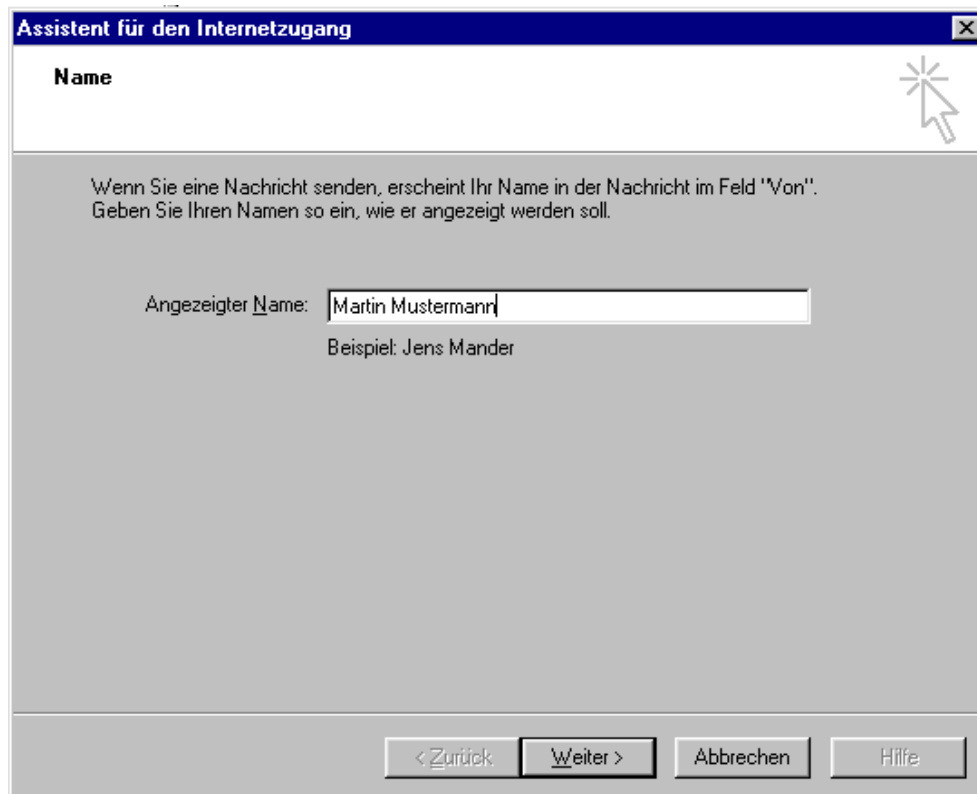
Assistent für den Internetzugang

Name

Wenn Sie eine Nachricht senden, erscheint Ihr Name in der Nachricht im Feld "Von". Geben Sie Ihren Namen so ein, wie er angezeigt werden soll.

Angezeigter Name: Martin Mustermann

Beispiel: Jens Mander

< Zurück Weiter > Abbrechen Hilfe